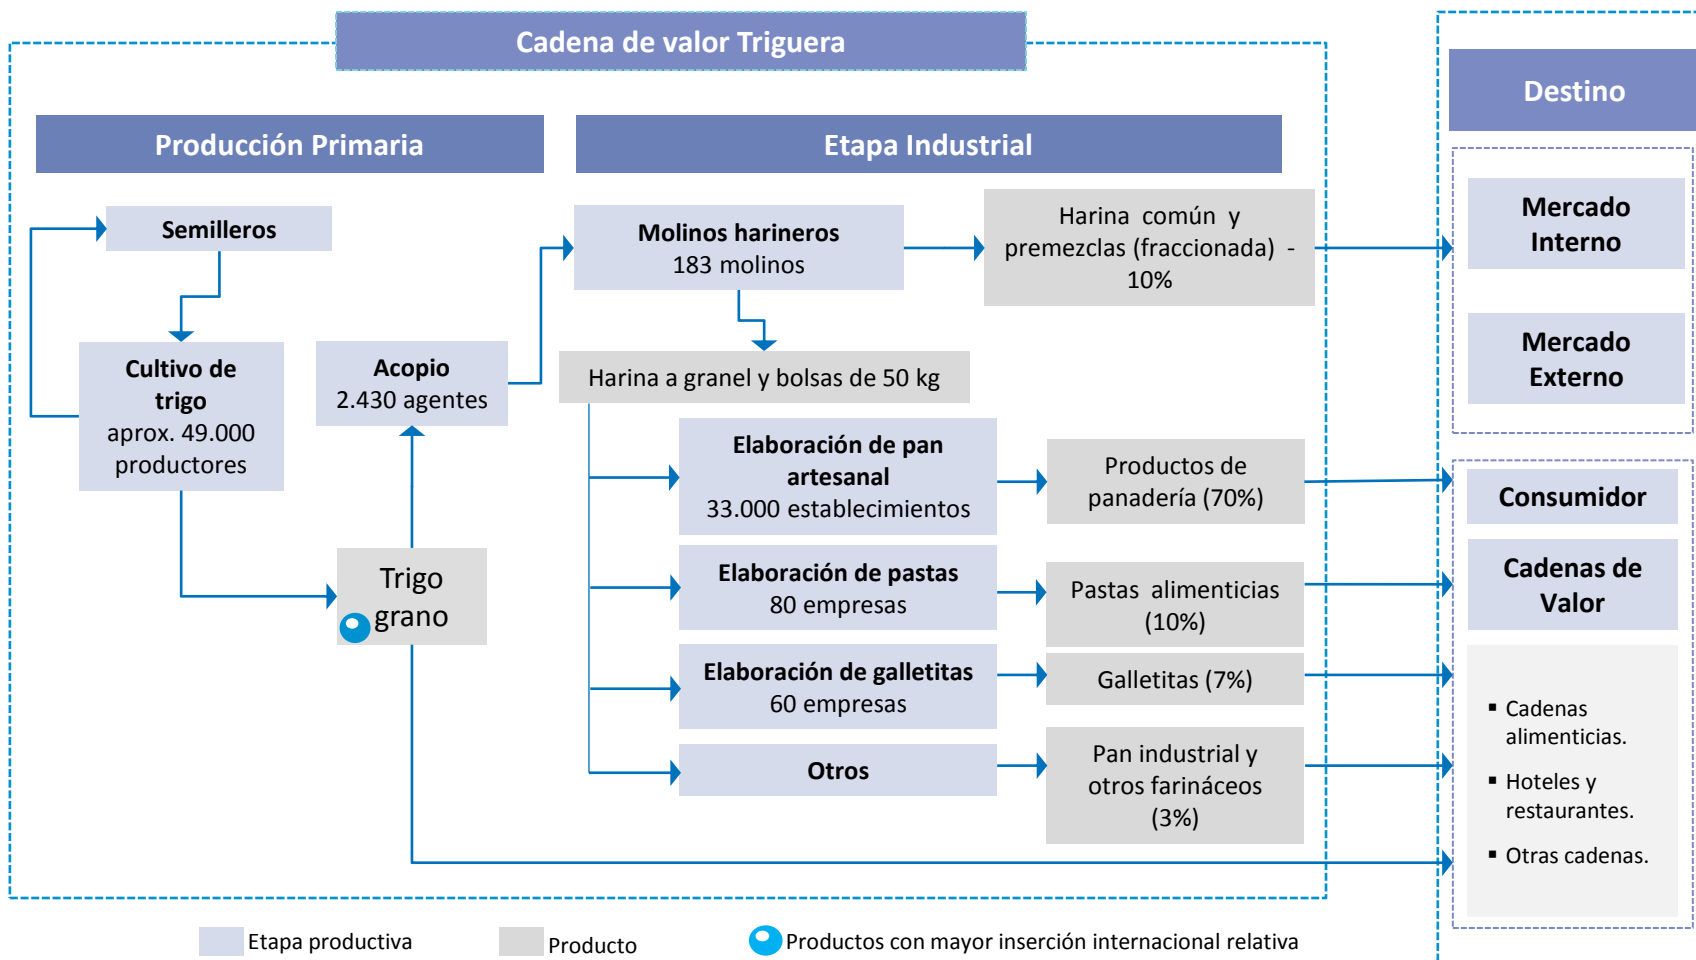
Cadena de valor Triguera

Producción Primaria

Etapa Industrial

Destino

Semilleros

Cultivo de trigo
aprox. 49.000 productores

Acopio
2.430 agentes

Trigo grano

Molinos harineros
183 molinos

Harina común y premezclas (fraccionada) - 10%

Harina a granel y bolsas de 50 kg

Elaboración de pan artesanal
33.000 establecimientos

Productos de panadería (70%)

Elaboración de pastas
80 empresas

Pastas alimenticias (10%)

Elaboración de galletitas
60 empresas

Galletitas (7%)

Otros

Pan industrial y otros farináceos (3%)

Mercado Interno

Mercado Externo

Consumidor

Cadenas de Valor

▪ Cadenas alimenticias.
▪ Hoteles y restaurantes.
▪ Otras cadenas.

Etapa productiva

Producto

Productos con mayor inserción internacional relativa